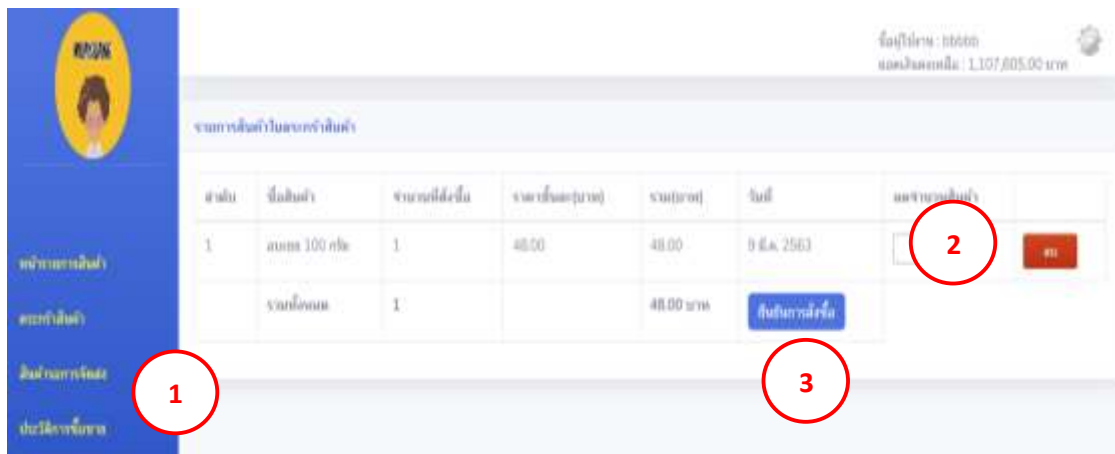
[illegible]

ชื่อผู้ใช้งาน : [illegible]
ยอดเงินคงเหลือ : 1,107,605.00 บาท

รายการสินค้าในตะกร้าสินค้า

| ลำดับ | ชื่อสินค้า | จำนวนที่สั่งซื้อ | ราคาชิ้นละ(บาท) | รวม(บาท) | วันที่ | แก้จำนวนสินค้า | |
|---|---|---|---|---|---|---|---|
| 1 | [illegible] 100 กรัม | 1 | 48.00 | 48.00 | 9 มี.ค. 2563 | | ลบ |
| | รวมทั้งหมด | 1 | | 48.00 บาท | ยืนยันการสั่งซื้อ | | |

2

3

1

หน้ารายการสินค้า
ตะกร้าสินค้า
สินค้ารอการจัดส่ง
ประวัติการซื้อขาย